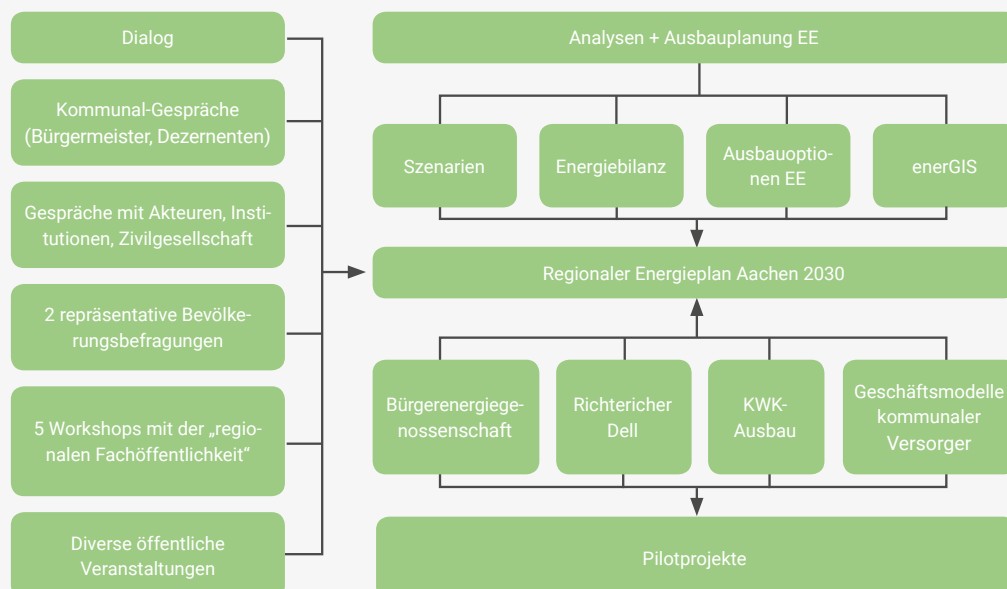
Dialog

Kommunal-Gespräche (Bürgermeister, Dezernenten)

Gespräche mit Akteuren, Institutionen, Zivilgesellschaft

2 repräsentative Bevölkerungsbefragungen

5 Workshops mit der „regionalen Fachöffentlichkeit"

Diverse öffentliche Veranstaltungen

Analysen + Ausbauplanung EE

Szenarien

Energiebilanz

Ausbauoptionen EE

enerGIS

Regionaler Energieplan Aachen 2030

Bürgerenergiegenossenschaft

Richtericher Dell

KWK-Ausbau

Geschäftsmodelle kommunaler Versorger

Pilotprojekte